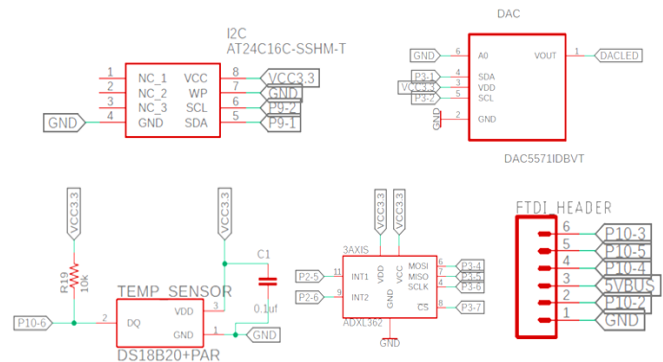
I2C
AT24C16C-SSHM-T
1 NC_1
2 NC_2
3 NC_3
4 GND
VCC 8
WP 7
SCL 6
SDA 5
VCC3.3
GND
P9-2
P9-1
GND

DAC
GND 6 A0
P3-1 4 SDA
VCC3.3 3 VDD
P3-2 5 SCL
GND 2 GND
VOUT 1
DACLED
DAC5571IDBVT

VCC3.3
R19
10k
P10-6
2 DQ
VDD 3
GND 1
TEMP_SENSOR
DS18B20+PAR
VCC3.3
C1
0.1uf
GND

VCC3.3
VCC3.3
3AXIS
P2-5 11 INT1
P2-6 9 INT2
VDD
GND
VCC
MOSI 6
MISO 7
SCLK 4
CS 8
P3-4
P3-5
P3-6
P3-7
ADXL362
GND

FTDI HEADER
6 P10-3
5 P10-5
4 P10-4
3 5VBUS
2 P10-2
1 GND